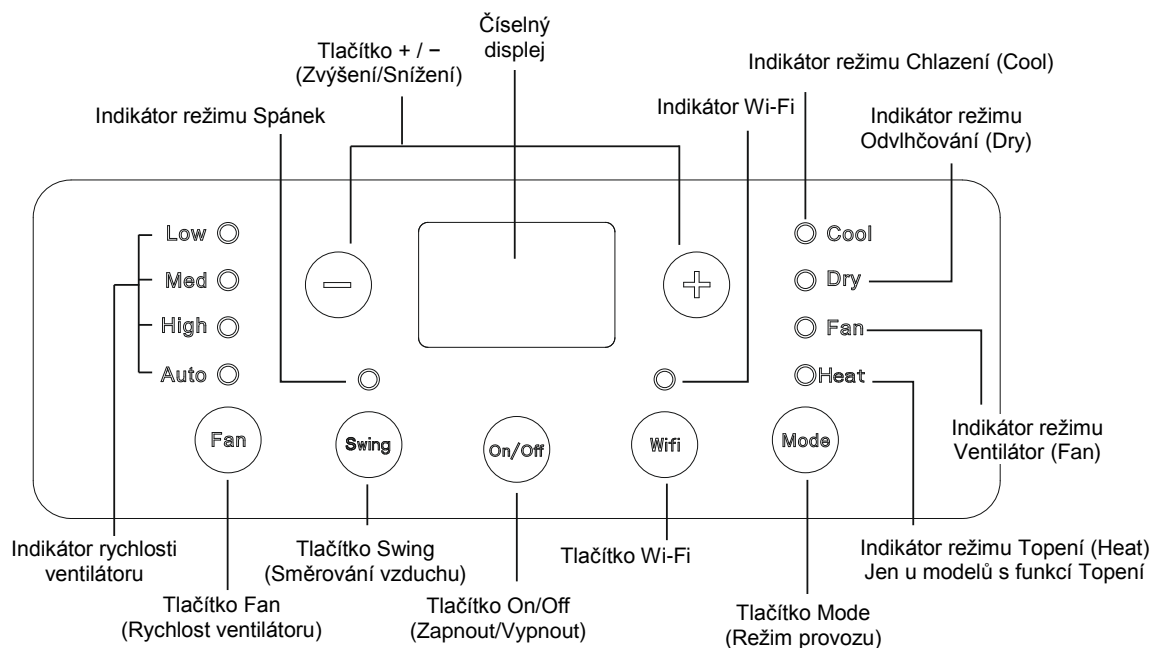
Číselný displej

Tlačítko + / − (Zvýšení/Snížení)

Indikátor režimu Chlazení (Cool)

Indikátor režimu Spánek

Indikátor Wi-Fi

Indikátor režimu Odvlhčování (Dry)

Low
Med
High
Auto

Cool
Dry
Fan
Heat

Fan
Swing
On/Off
Wifi
Mode

Indikátor režimu Ventilátor (Fan)

Indikátor rychlosti ventilátoru

Tlačítko Swing (Směrování vzduchu)

Tlačítko Wi-Fi

Indikátor režimu Topení (Heat) Jen u modelů s funkcí Topení

Tlačítko Fan (Rychlost ventilátoru)

Tlačítko On/Off (Zapnout/Vypnout)

Tlačítko Mode (Režim provozu)